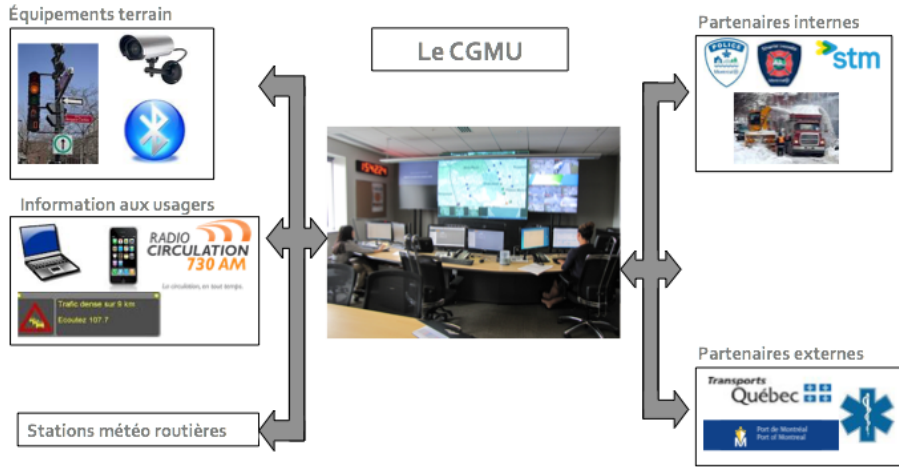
Équipements terrain

Le CGMU

Partenaires internes

POLICE

stm

Information aux usagers

RADIO CIRCULATION 730 AM

La circulation, en tout temps.

Trafic dense sur 9 km
Ecoutez 107.7

Partenaires externes

Transports Québec

Port de Montréal
Port of Montreal

Stations météo routières